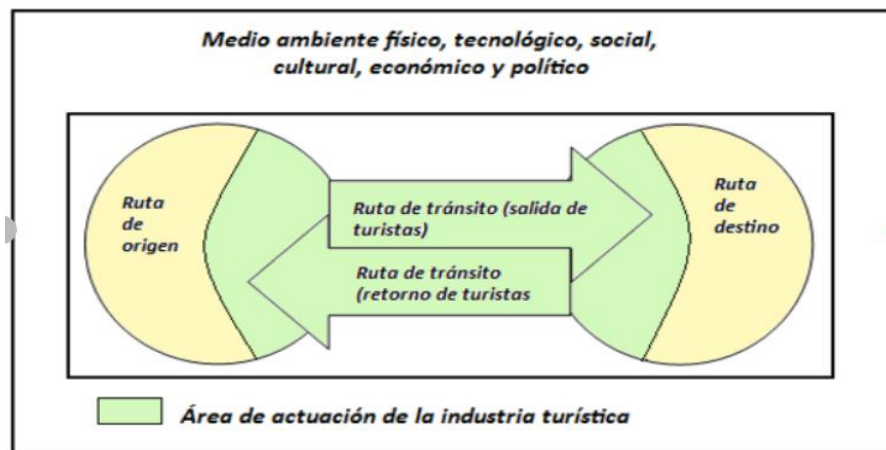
Medio ambiente físico, tecnológico, social, cultural, económico y político

Ruta de origen

Ruta de tránsito (salida de turistas)

Ruta de tránsito (retorno de turistas

Ruta de destino

Área de actuación de la industria turística